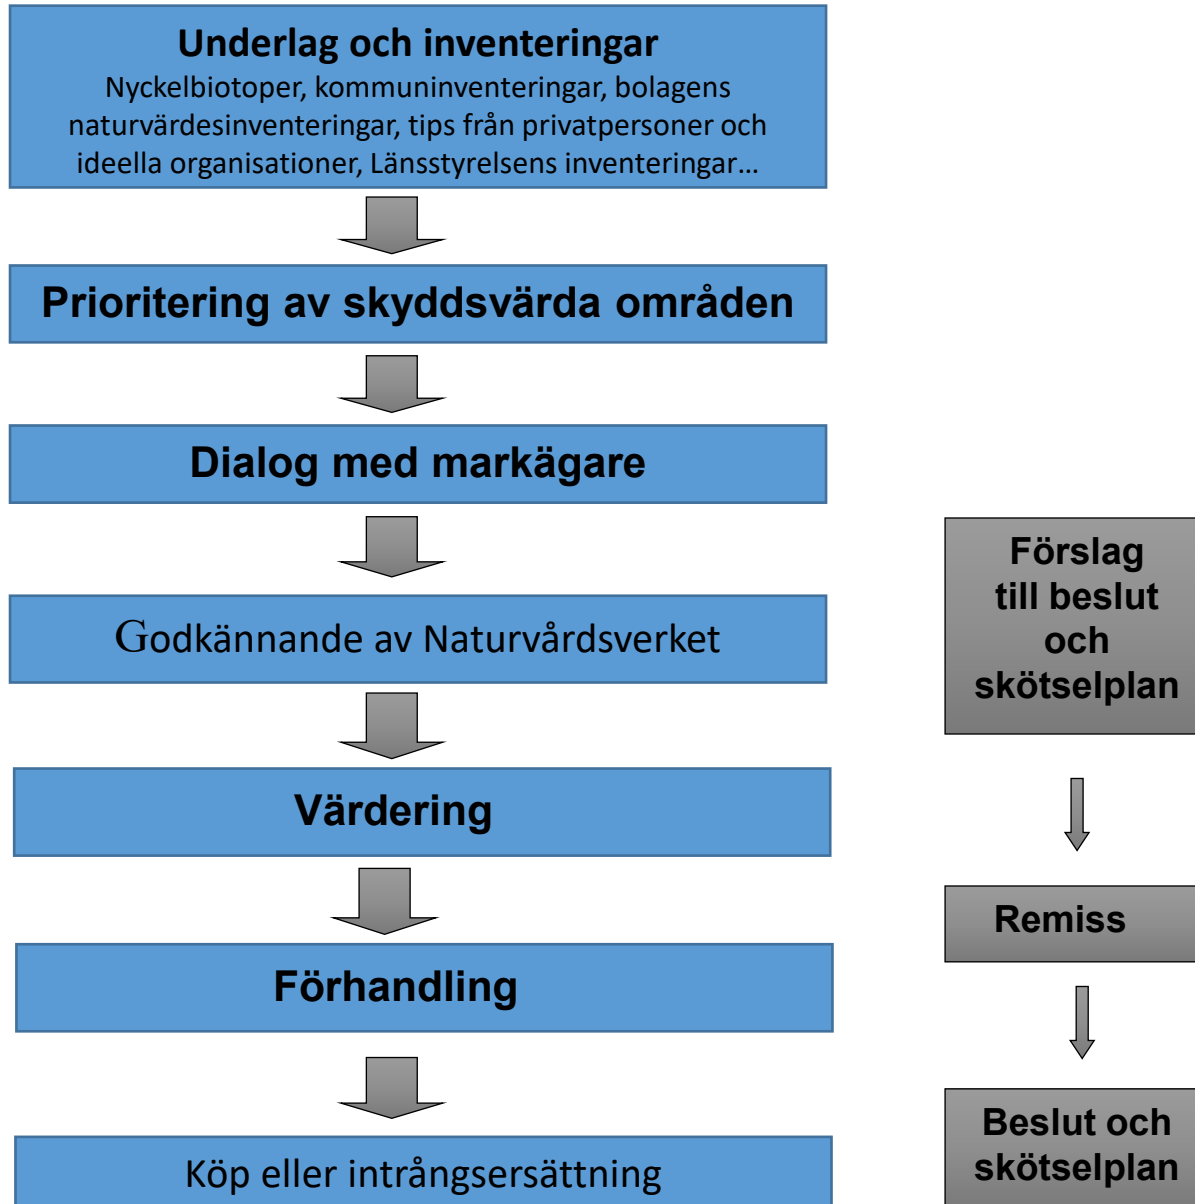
Underlag och inventeringar
Nyckelbiotoper, kommuninventeringar, bolagens naturvärdesinventeringar, tips från privatpersoner och ideella organisationer, Länsstyrelsens inventeringar…

Prioritering av skyddsvärda områden

Dialog med markägare

Godkännande av Naturvårdsverket

Värdering

Förhandling

Köp eller intrångsersättning

Förslag till beslut och skötselplan

Remiss

Beslut och skötselplan